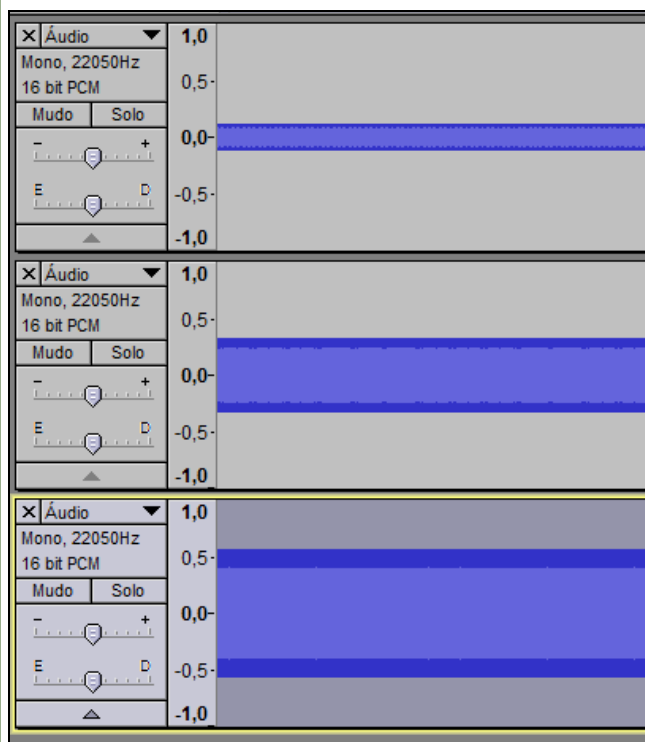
× Áudio ▼
Mono, 22050Hz
16 bit PCM
Mudo Solo
- +
E D
1,0
0,5
0,0
-0,5
-1,0

× Áudio ▼
Mono, 22050Hz
16 bit PCM
Mudo Solo
- +
E D
1,0
0,5
0,0
-0,5
-1,0

× Áudio ▼
Mono, 22050Hz
16 bit PCM
Mudo Solo
- +
E D
1,0
0,5
0,0
-0,5
-1,0